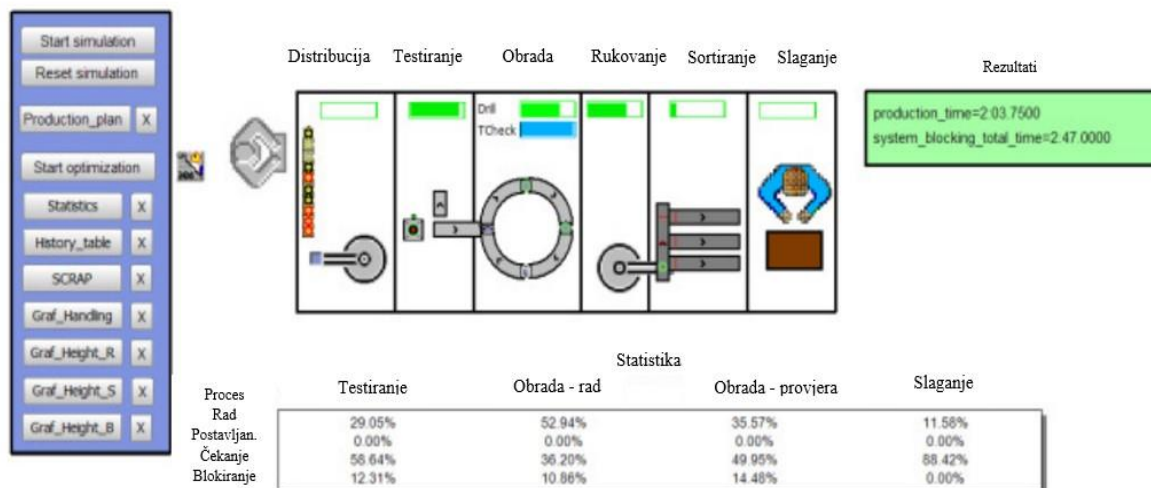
Start simulation
Reset simulation
Production_plan X
Start optimization
Statistics X
History_table X
SCRAP X
Graf_Handling X
Graf_Height_R X
Graf_Height_S X
Graf_Height_B X

Distribucija Testiranje Obrada Rukovanje Sortiranje Slaganje

Drill
TCheck

Rezultati

production_time=2:03.7500
system_blocking_total_time=2:47.0000

Statistika

| Proces | Testiranje | Obrada - rad | Obrada - provjera | Slaganje |
|---|---|---|---|---|
| Rad | 29.05% | 52.94% | 35.57% | 11.58% |
| Postavljan. | 0.00% | 0.00% | 0.00% | 0.00% |
| Čekanje | 58.64% | 36.20% | 49.95% | 88.42% |
| Blokiranje | 12.31% | 10.86% | 14.48% | 0.00% |